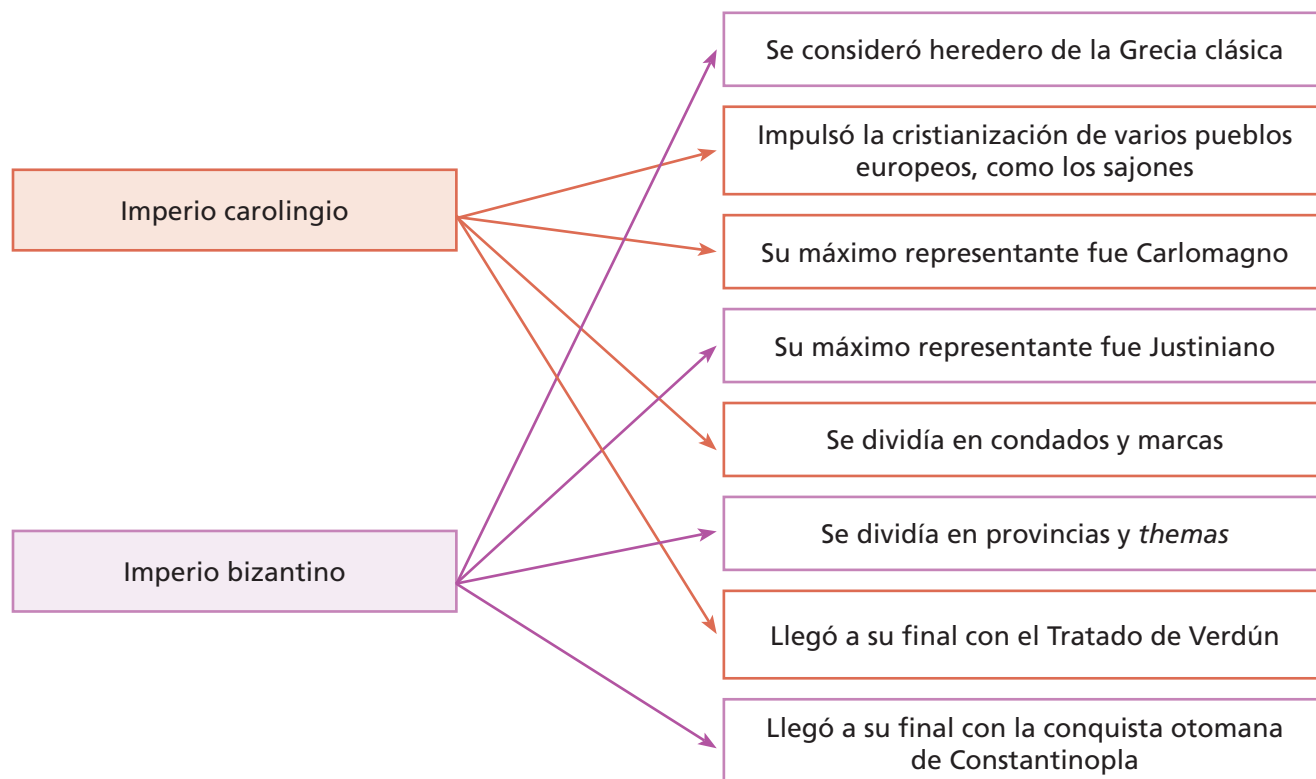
Imperio carolingio

Imperio bizantino

Se consideró heredero de la Grecia clásica

Impulsó la cristianización de varios pueblos europeos, como los sajones

Su máximo representante fue Carlomagno

Su máximo representante fue Justiniano

Se dividía en condados y marcas

Se dividía en provincias y *themas*

Llegó a su final con el Tratado de Verdún

Llegó a su final con la conquista otomana de Constantinopla